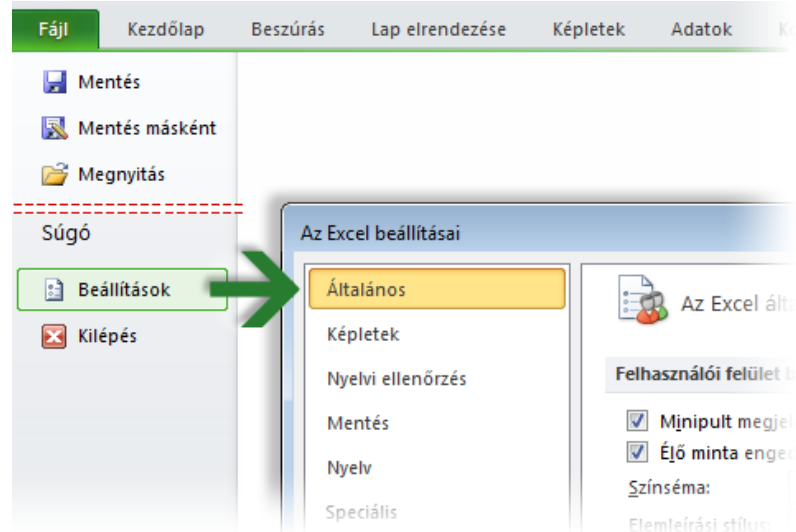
Fájl Kezdőlap Beszúrás Lap elrendezése Képletek Adatok

Mentés

Mentés másként

Megnyitás

Súgó

Beállítások

Kilépés

Az Excel beállításai

Általános

Képletek

Nyelvi ellenőrzés

Mentés

Nyelv

Speciális

Az Excel ált

Felhasználói felület b

Minipult megje

Élő minta enge

Színséma:

Elemleírási stílus: